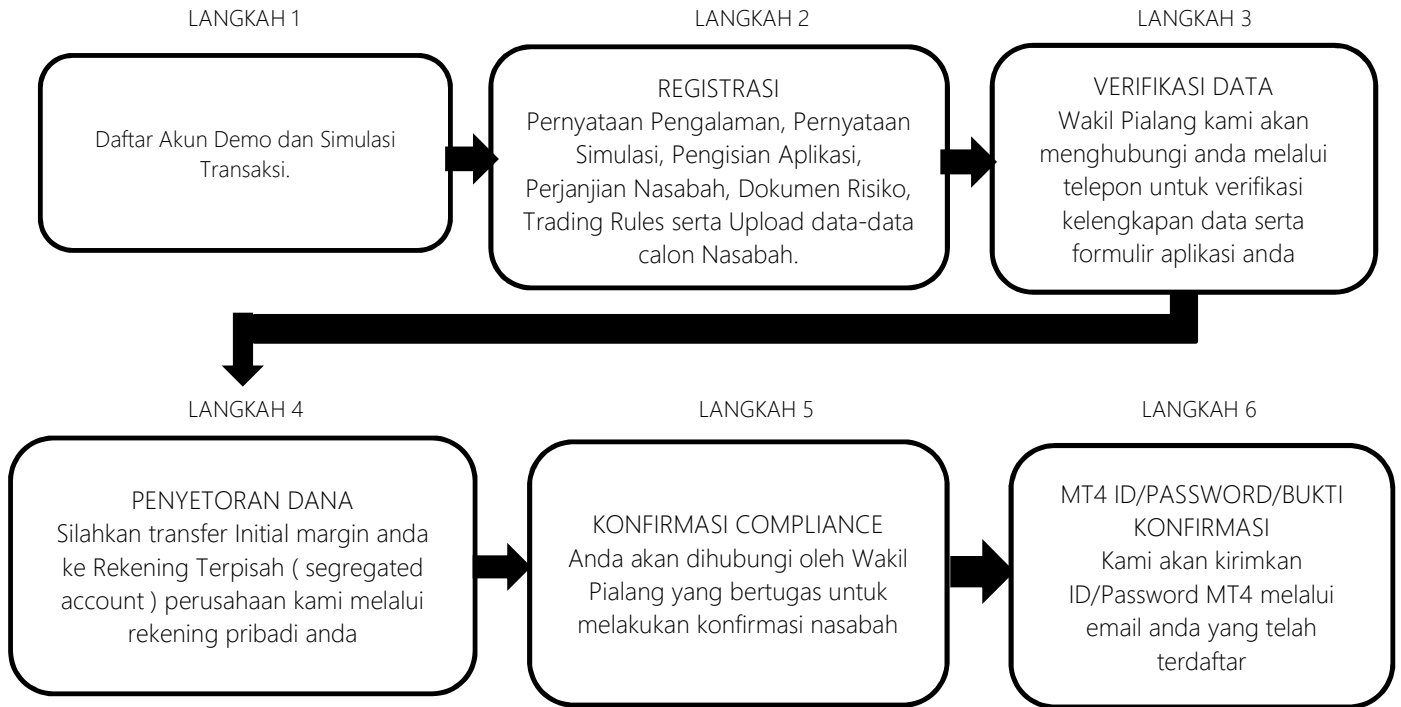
LANGKAH 1

Daftar Akun Demo dan Simulasi Transaksi.

LANGKAH 2

REGISTRASI
Pernyataan Pengalaman, Pernyataan Simulasi, Pengisian Aplikasi, Perjanjian Nasabah, Dokumen Risiko, Trading Rules serta Upload data-data calon Nasabah.

LANGKAH 3

VERIFIKASI DATA
Wakil Pialang kami akan menghubungi anda melalui telepon untuk verifikasi kelengkapan data serta formulir aplikasi anda

LANGKAH 4

PENYETORAN DANA
Silahkan transfer Initial margin anda ke Rekening Terpisah ( segregated account ) perusahaan kami melalui rekening pribadi anda

LANGKAH 5

KONFIRMASI COMPLIANCE
Anda akan dihubungi oleh Wakil Pialang yang bertugas untuk melakukan konfirmasi nasabah

LANGKAH 6

MT4 ID/PASSWORD/BUKTI KONFIRMASI
Kami akan kirimkan ID/Password MT4 melalui email anda yang telah terdaftar